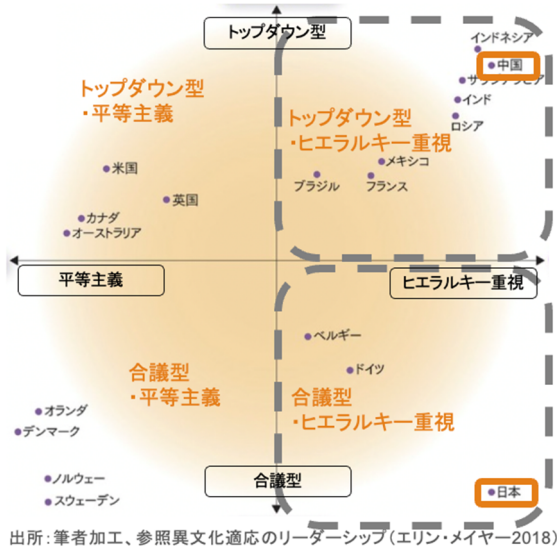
トップダウン型

インドネシア
中国
サウジアラビア
インド
ロシア

トップダウン型
・平等主義

トップダウン型
・ヒエラルキー重視

米国
メキシコ
ブラジル
フランス
英国
カナダ
オーストラリア

平等主義

ヒエラルキー重視

ベルギー
ドイツ

合議型
・平等主義

合議型
・ヒエラルキー重視

オランダ
デンマーク
ノルウェー
スウェーデン

合議型

日本

出所：筆者加工、参照異文化適応のリーダーシップ（エリン・メイヤー2018）